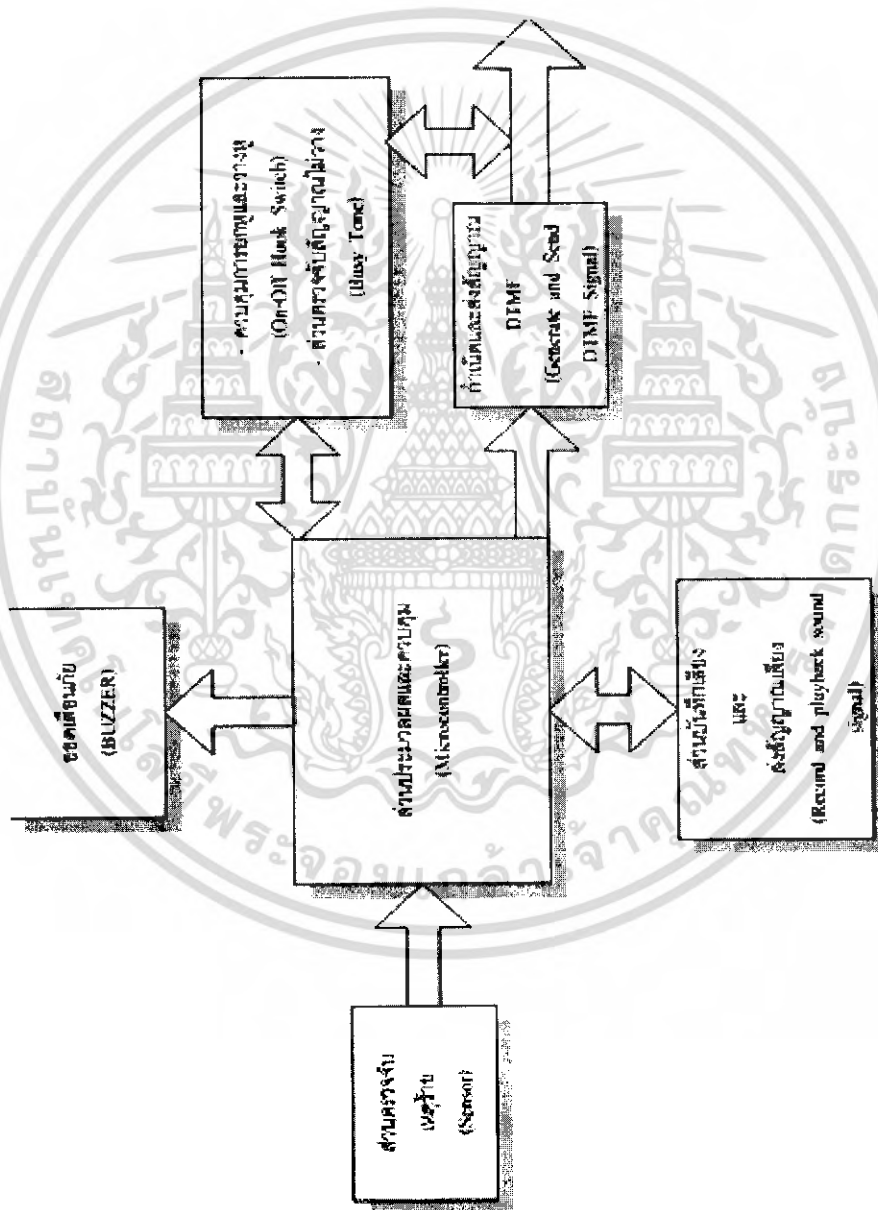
ส่วนตรวจจับเหตุร้าย (Sensor)

ส่วนประมวลผลและควบคุม (Microcontroller)

ออดเตือนภัย (BUZZER)

- ควบคุมการยกหูและวางหู (On-Off Hook Switch)
- ส่วนตรวจจับสัญญาณไม่ว่าง (Busy Tone)

กำเนิดและส่งสัญญาณ DTMF (Generate and Send DTMF Signal)

ส่วนบันทึกเสียง และ ส่งสัญญาณเสียง (Record and playback sound signal)